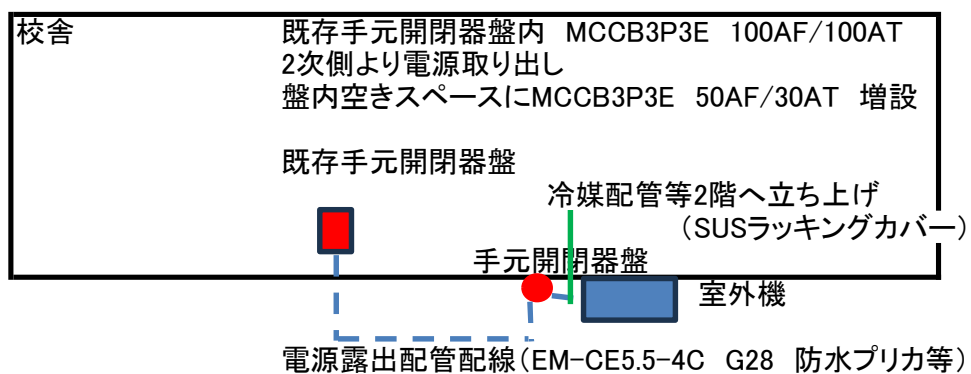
校舎

既存手元開閉器盤内　MCCB3P3E　100AF/100AT
2次側より電源取り出し
盤内空きスペースにMCCB3P3E　50AF/30AT　増設

既存手元開閉器盤

冷媒配管等2階へ立ち上げ
（SUSラッキングカバー）

手元開閉器盤

室外機

電源露出配管配線（EM-CE5.5-4C　G28　防水プリカ等）